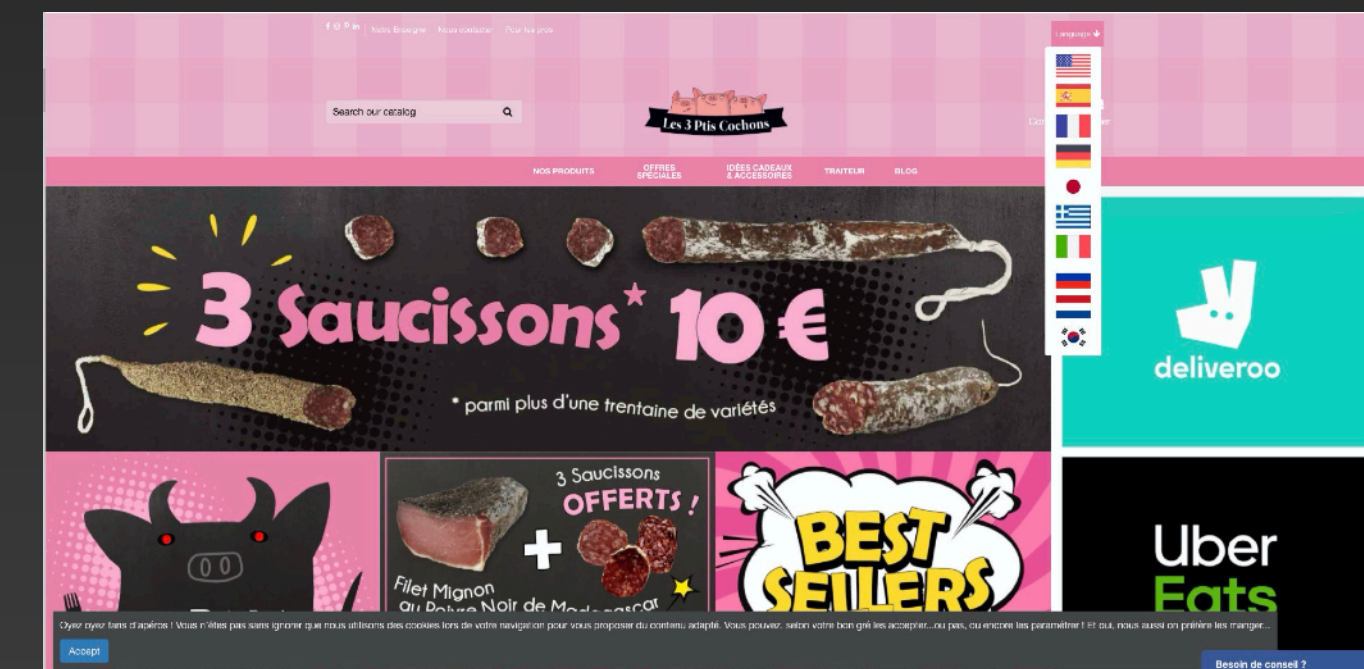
Notre Enseigne Nous contacter Pour les pros

Language

Search our catalog

Les 3 Ptis Cochons

NOS PRODUITS OFFRES SPÉCIALES IDÉES CADEAUX & ACCESSOIRES TRAITEUR BLOG

3 Saucissons* 10 €

* parmi plus d'une trentaine de variétés

deliveroo

3 Saucissons OFFERTS !

Filet Mignon au Poivre Noir de Madagascar

BEST SELLERS

Uber Eats

Oyez oyez fans d'apéros ! Vous n'êtes pas sans ignorer que nous utilisons des cookies lors de votre navigation pour vous proposer du contenu adapté. Vous pouvez, selon votre bon gré les accepter...ou pas, ou encore les paramétrer ! Et oui, nous aussi on préfère les manger...

Accept

Besoin de conseil ?